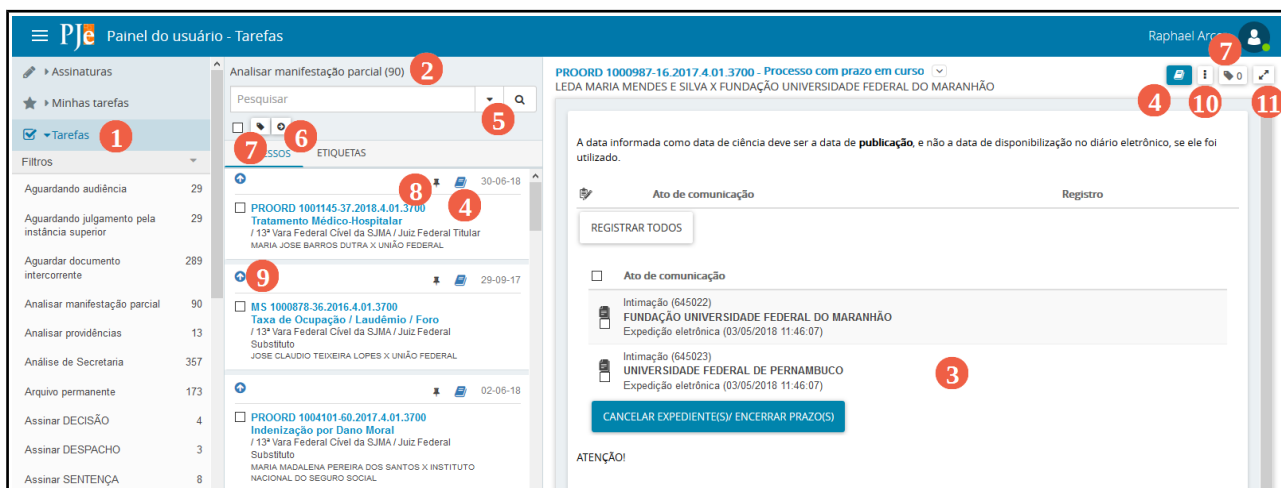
PJe Painel do usuário - Tarefas

Raphael Arc

Assinaturas

Minhas tarefas

Tarefas 1

Filtros

| | |
|---|---|
| Aguardando audiência | 29 |
| Aguardando julgamento pela instância superior | 29 |
| Aguardar documento intercorrente | 289 |
| Analisar manifestação parcial | 90 |
| Analisar providências | 13 |
| Análise de Secretaria | 357 |
| Arquivo permanente | 173 |
| Assinar DECISÃO | 4 |
| Assinar DESPACHO | 3 |
| Assinar SENTENÇA | 8 |

Analisar manifestação parcial (90) 2

Pesquisar

5

6

7 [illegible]ESSOS ETIQUETAS

8 4 30-06-18

PROORD 1001145-37.2018.4.01.3700
Tratamento Médico-Hospitalar
/ 13ª Vara Federal Cível da SJMA / Juiz Federal Titular
MARIA JOSE BARROS DUTRA X UNIÃO FEDERAL

9 29-09-17

MS 1000878-36.2016.4.01.3700
Taxa de Ocupação / Laudêmio / Foro
/ 13ª Vara Federal Cível da SJMA / Juiz Federal Substituto
JOSE CLAUDIO TEIXEIRA LOPES X UNIÃO FEDERAL

02-06-18

PROORD 1004101-60.2017.4.01.3700
Indenização por Dano Moral
/ 13ª Vara Federal Cível da SJMA / Juiz Federal Substituto
MARIA MADALENA PEREIRA DOS SANTOS X INSTITUTO NACIONAL DO SEGURO SOCIAL

PROORD 1000987-16.2017.4.01.3700 - Processo com prazo em curso
LEDA MARIA MENDES E SILVA X FUNDAÇÃO UNIVERSIDADE FEDERAL DO MARANHÃO

7

0

4 10 11

A data informada como data de ciência deve ser a data de publicação, e não a data de disponibilização no diário eletrônico, se ele foi utilizado.

Ato de comunicação Registro

REGISTRAR TODOS

Ato de comunicação

Intimação (645022)
FUNDAÇÃO UNIVERSIDADE FEDERAL DO MARANHÃO
Expedição eletrônica (03/05/2018 11:46:07)

Intimação (645023)
UNIVERSIDADE FEDERAL DE PERNAMBUCO
Expedição eletrônica (03/05/2018 11:46:07)

3

CANCELAR EXPEDIENTE(S)/ ENCERRAR PRAZO(S)

ATENÇÃO!